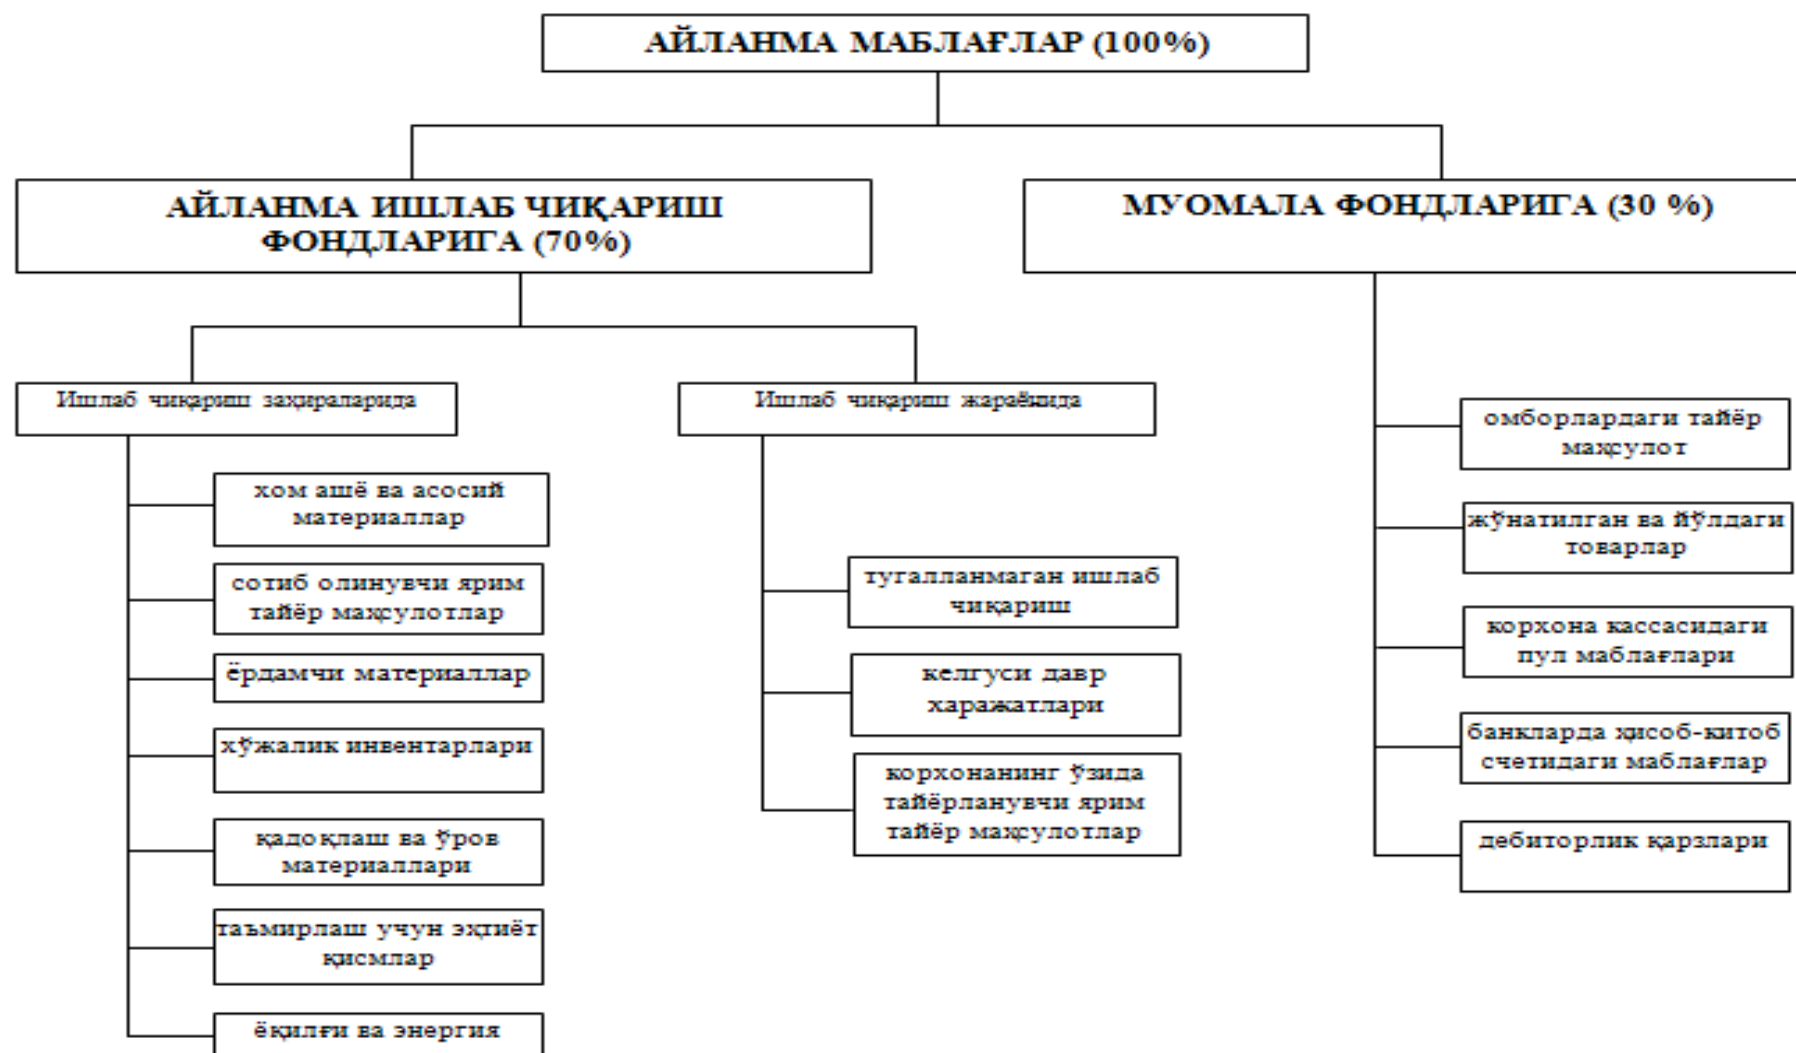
АЙЛАНМА МАБЛАҒЛАР (100%)

АЙЛАНМА ИШЛАБ ЧИҚАРИШ ФОНДЛАРИГА (70%)

МУОМАЛА ФОНДЛАРИГА (30 %)

Ишлаб чиқариш заҳираларида

хом ашё ва асосий материаллар

сотиб олинувчи ярим тайёр маҳсулотлар

ёрдамчи материаллар

хўжалик инвентарлари

қадоқлаш ва ўров материаллари

таъмирлаш учун эҳтиёт қисмлар

ёқилғи ва энергия

Ишлаб чиқариш жараёнида

тугалланмаган ишлаб чиқариш

келгуси давр харажатлари

корхонанинг ўзида тайёрланувчи ярим тайёр маҳсулотлар

омборлардаги тайёр маҳсулот

жўнатилган ва йўлдаги товарлар

корхона кассасидаги пул маблағлари

банкларда ҳисоб-китоб счетидаги маблағлар

дебиторлик қарзлари